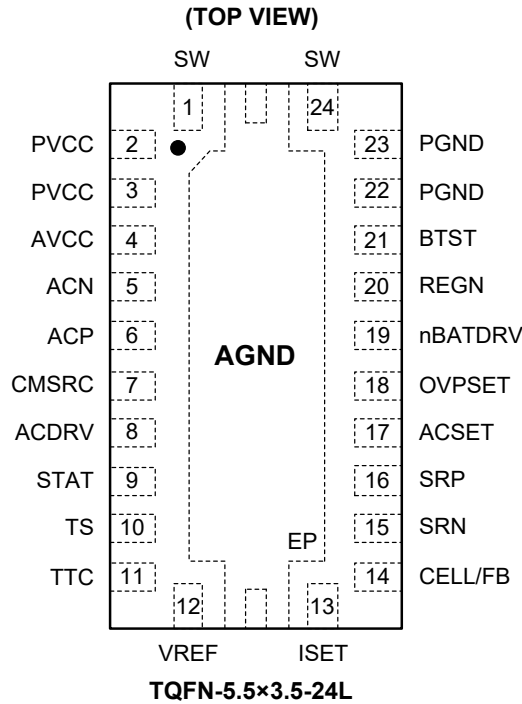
(TOP VIEW)

SW SW

1 24

PVCC 2 23 PGND

PVCC 3 22 PGND

AVCC 4 21 BTST

ACN 5 20 REGN

ACP 6 19 nBATDRV

AGND

CMSRC 7 18 OVPSET

ACDRV 8 17 ACSET

STAT 9 16 SRP

TS 10 15 SRN

EP

TTC 11 14 CELL/FB

12 13

VREF ISET

TQFN-5.5×3.5-24L